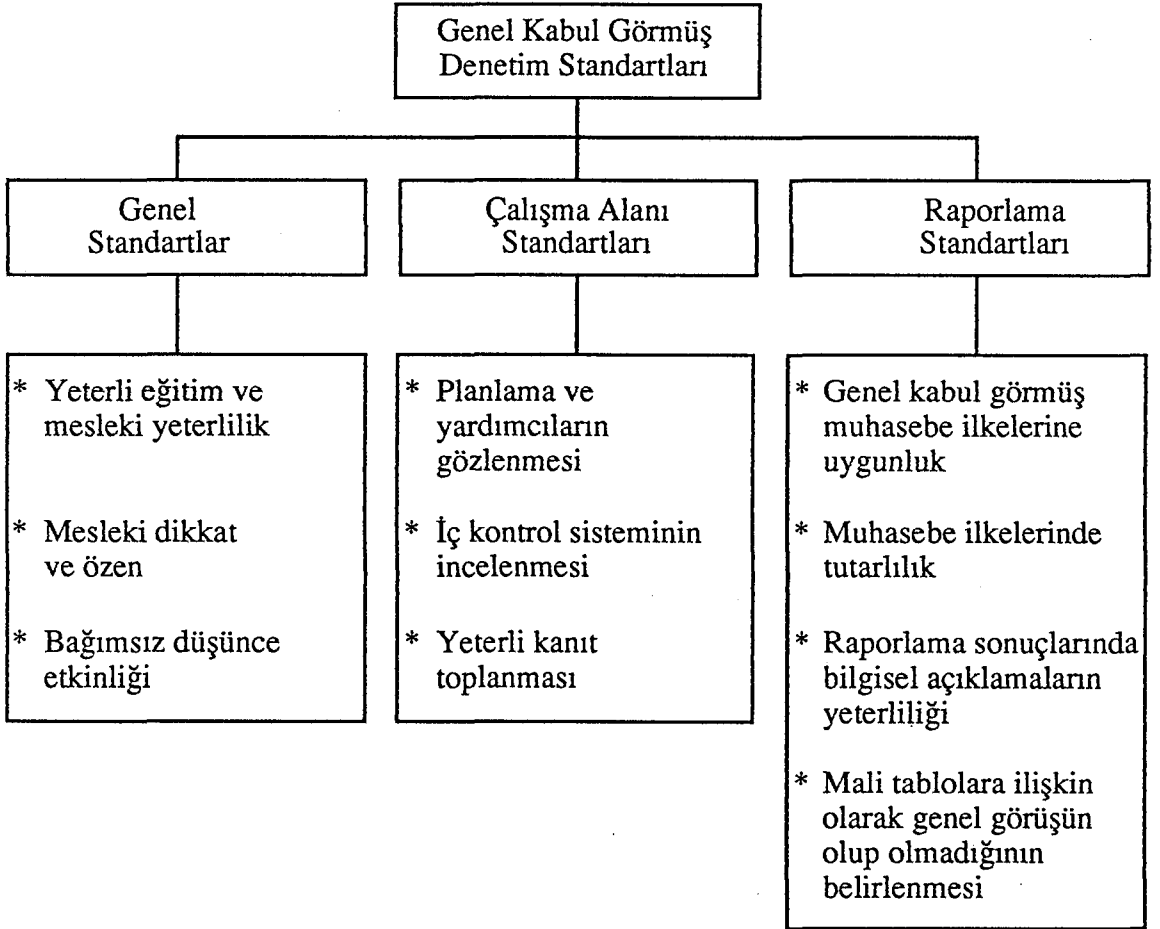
Genel Kabul Görmüş Denetim Standartları

Genel Standartlar

Çalışma Alanı Standartları

Raporlama Standartları

* Yeterli eğitim ve mesleki yeterlilik

* Mesleki dikkat ve özen

* Bağımsız düşünce etkinliği

* Planlama ve yardımcıların gözlenmesi

* İç kontrol sisteminin incelenmesi

* Yeterli kanıt toplanması

* Genel kabul görmüş muhasebe ilkelerine uygunluk

* Muhasebe ilkelerinde tutarlılık

* Raporlama sonuçlarında bilgisel açıklamaların yeterliliği

* Mali tablolara ilişkin olarak genel görüşün olup olmadığının belirlenmesi